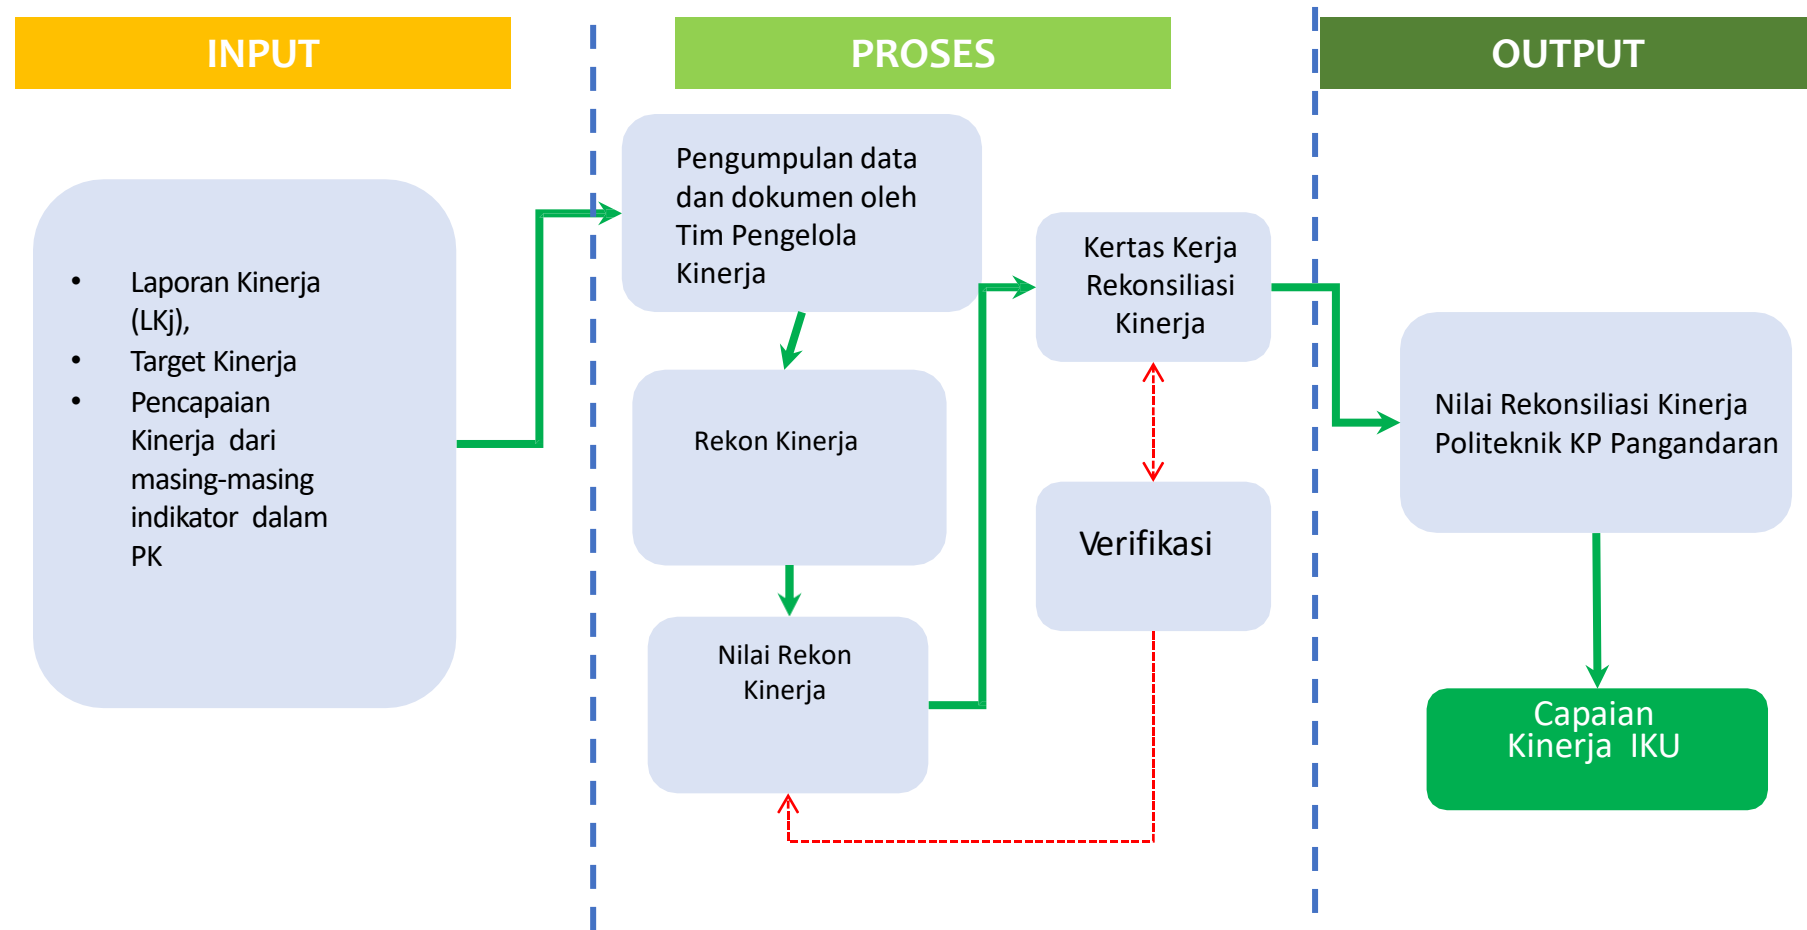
INPUT

PROSES

OUTPUT

- Laporan Kinerja (LKj),
- Target Kinerja
- Pencapaian Kinerja dari masing-masing indikator dalam PK

Pengumpulan data dan dokumen oleh Tim Pengelola Kinerja

Rekon Kinerja

Nilai Rekon Kinerja

Kertas Kerja Rekonsiliasi Kinerja

Verifikasi

Nilai Rekonsiliasi Kinerja Politeknik KP Pangandaran

Capaian Kinerja IKU